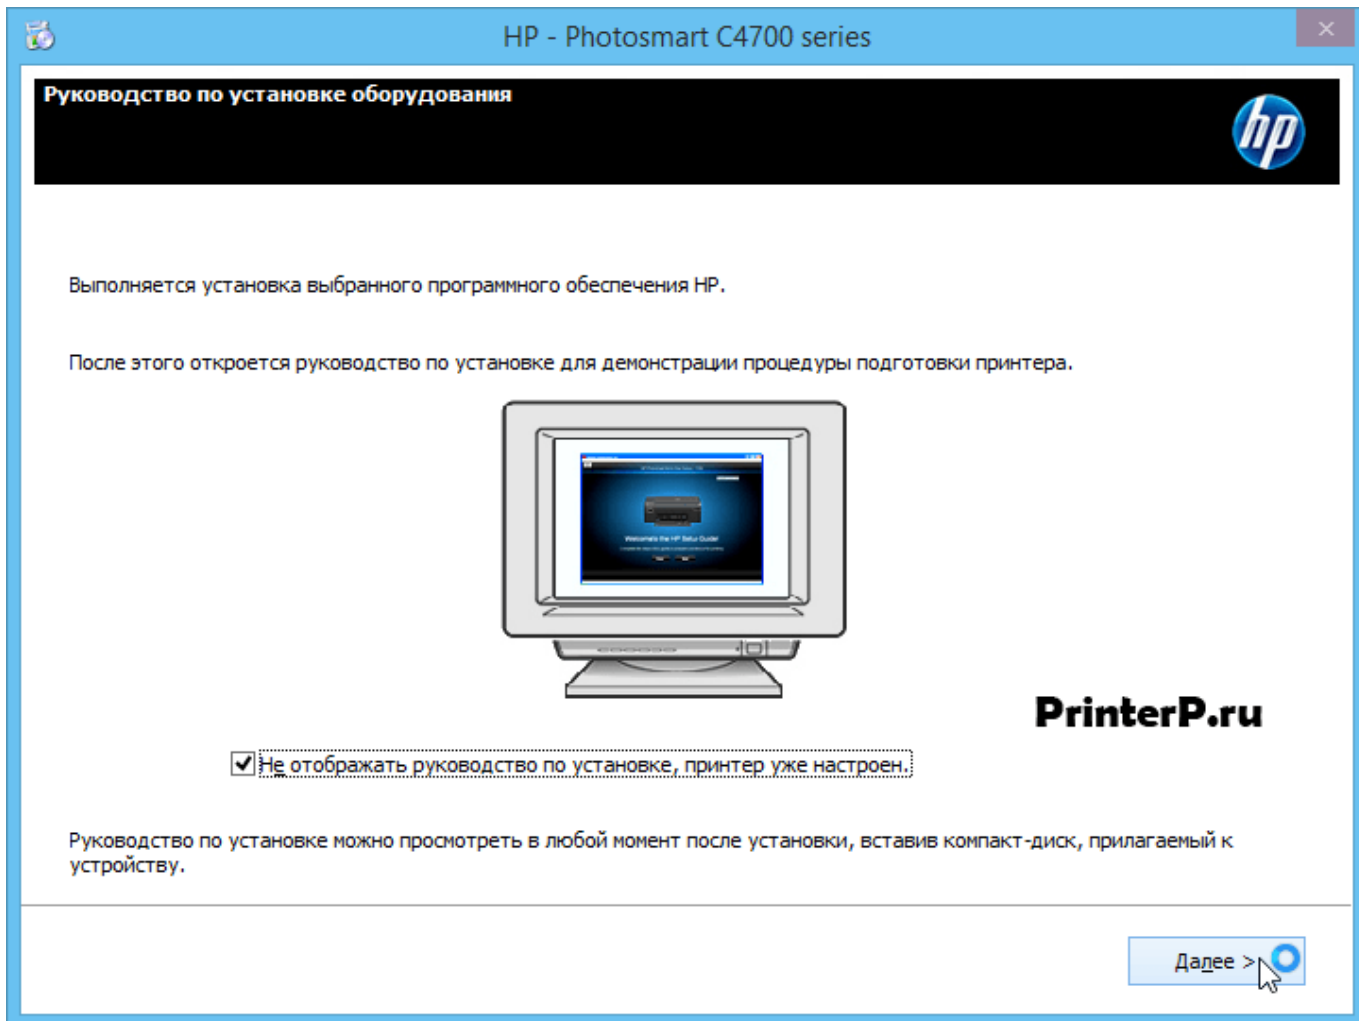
HP - Photosmart C4700 series

Руководство по установке оборудования

hp

Выполняется установка выбранного программного обеспечения HP.

После этого откроется руководство по установке для демонстрации процедуры подготовки принтера.

Welcome to the HP Setup Guide

PrinterP.ru

Не отображать руководство по установке, принтер уже настроен.

Руководство по установке можно просмотреть в любой момент после установки, вставив компакт-диск, прилагаемый к устройству.

Далее >